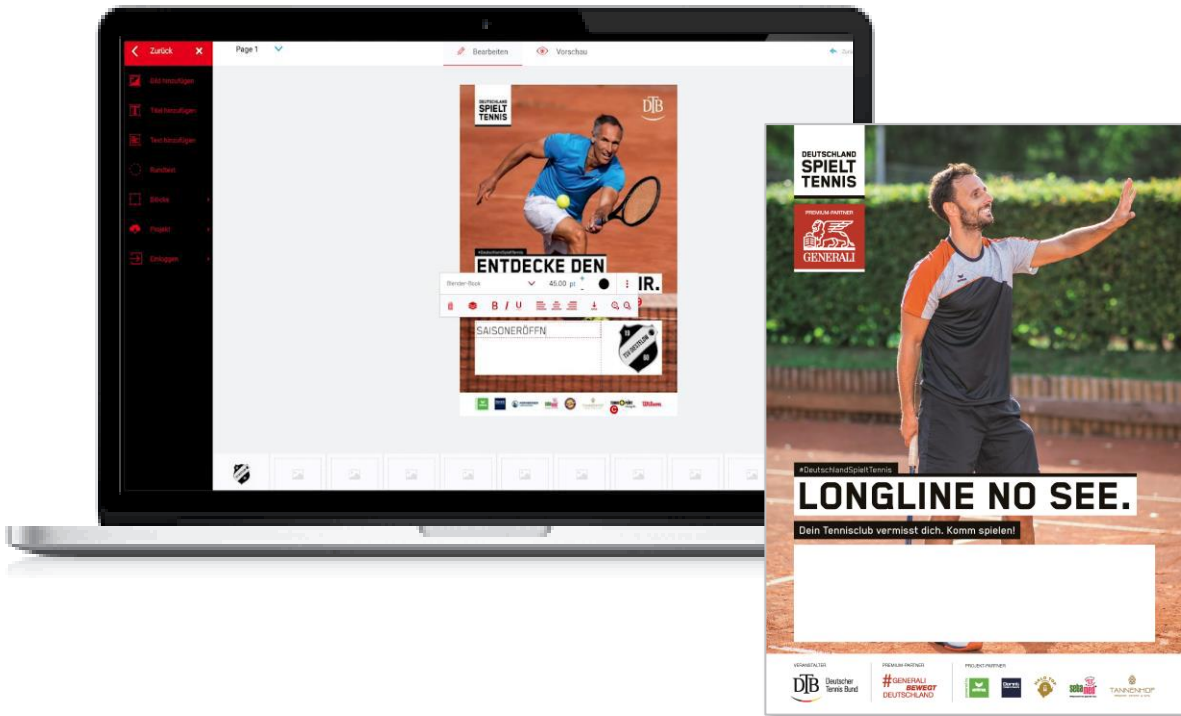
Zurück
Bild hinzufügen
Titel hinzufügen
Text hinzufügen
Rahmen
Ebene
Projekt
Einloggen

Page 1
Bearbeiten
Vorschau

DEUTSCHLAND SPIELT TENNIS
DTB
#DeutschlandSpieltTennis
ENTDECKE DEN
IR.
Bender-Book
45.00 pt
B I U
SAISONERÖFFN
Wilson

DEUTSCHLAND SPIELT TENNIS
PREMIUM PARTNER
GENERALI
#DeutschlandSpieltTennis
LONGLINE NO SEE.
Dein Tennisclub vermisst dich. Komm spielen!
VERANSTALTER
DTB Deutscher Tennis Bund
PREMIUM PARTNER
#GENERALI BEWEGT DEUTSCHLAND
PROJEKT PARTNER
TANNENHOF